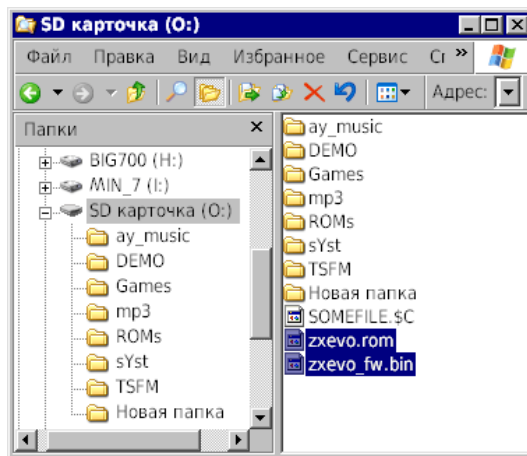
SD карточка (O:)

Файл Правка Вид Избранное Сервис Сп »

Адрес:

Папки ×

BIG700 (H:)
MIN_7 (I:)
SD карточка (O:)
ay_music
DEMO
Games
mp3
ROMs
sYst
TSFM
Новая папка

ay_music
DEMO
Games
mp3
ROMs
sYst
TSFM
Новая папка
SOMEFILE.$C
zxevo.rom
zxevo_fw.bin